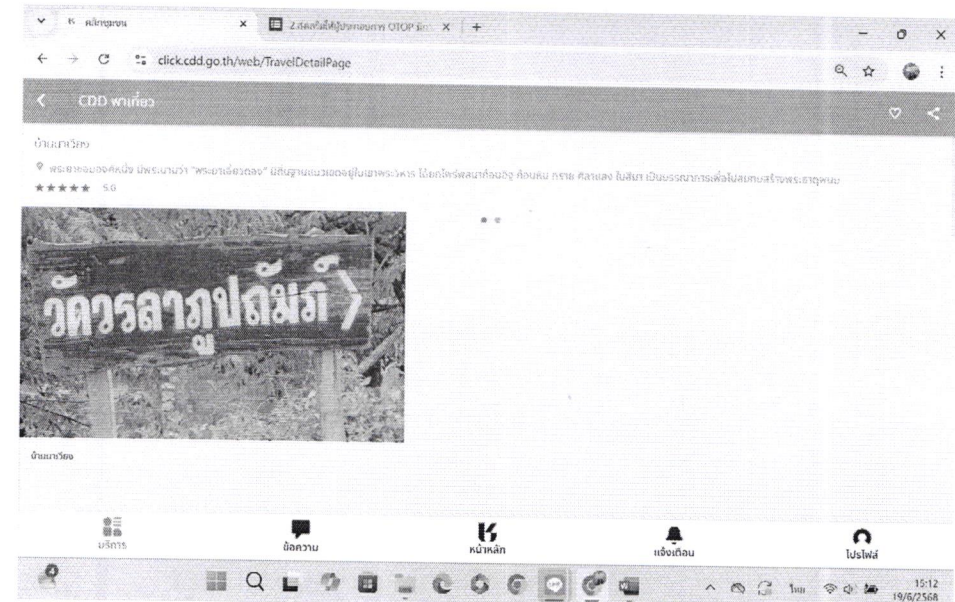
หน้าหลุมหมอน
2.สดคลังสิ่งที่ผู้ประกอบการ OTOP มี
click.cdd.go.th/web/TravelDetailPage
CDD พาเที่ยว
บ้านนาเวียง
พระยาคงมงคลหนึ่ง มีพระนามว่า "พระเจ้าเลียบโลก" มีสันฐานถนนจอดอยู่ในเขาพระวิหาร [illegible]
★★★★★ 5.0
วัดวรลาภูปถัมภ์
บ้านนาเวียง
บริการ
ข้อความ
หน้าหลัก
แจ้งเตือน
โปรไฟล์
ไทย
15:12
19/6/2568